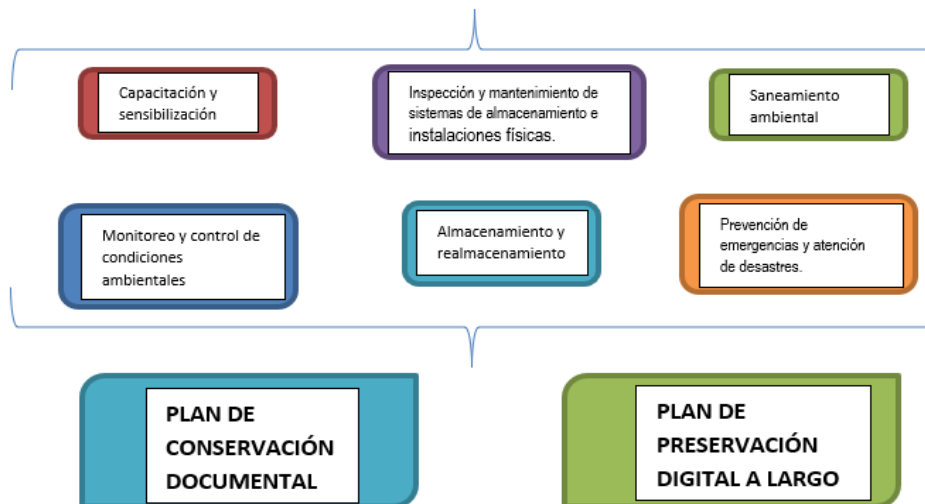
Capacitación y sensibilización

Inspección y mantenimiento de sistemas de almacenamiento e instalaciones físicas.

Saneamiento ambiental

Monitoreo y control de condiciones ambientales

Almacenamiento y realmacenamiento

Prevención de emergencias y atención de desastres.

PLAN DE CONSERVACIÓN DOCUMENTAL

PLAN DE PRESERVACIÓN DIGITAL A LARGO